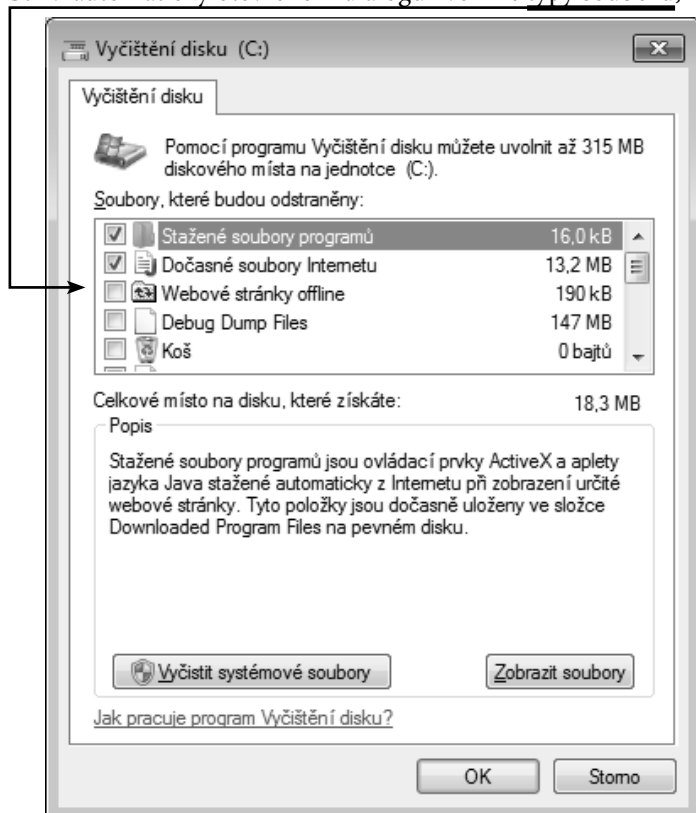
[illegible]

Vyčištění disku (C:)

Vyčištění disku

Pomocí programu Vyčištění disku můžete uvolnit až 315 MB diskového místa na jednotce (C:).

Soubory, které budou odstraněny:

| | | |
|---|---|---|
| ☑ | Stažené soubory programů | 16,0 kB |
| ☑ | Dočasné soubory Internetu | 13,2 MB |
| ☐ | Webové stránky offline | 190 kB |
| ☐ | Debug Dump Files | 147 MB |
| ☐ | Koš | 0 bajtů |

Celkové místo na disku, které získáte: 18,3 MB

Popis

Stažené soubory programů jsou ovládací prvky ActiveX a aplety jazyka Java stažené automaticky z Internetu při zobrazení určité webové stránky. Tyto položky jsou dočasně uloženy ve složce Downloaded Program Files na pevném disku.

Vyčistit systémové soubory

Zobrazit soubory

Jak pracuje program Vyčištění disku?

OK

Storno